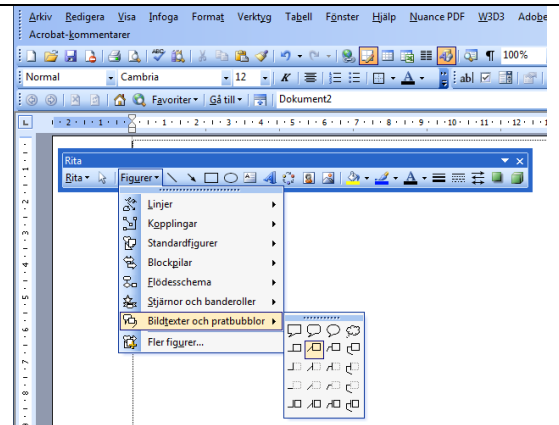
Arkiv Redigera Visa Infoga Format Verktyg Tabell Fönster Hjälp Nuance PDF W3D3 Adobe
Acrobat-kommentarer
100%
Normal Cambria 12
Favoriter Gå till Dokument2
2 1 1 2 3 4 5 6 7 8 9 10 11 12
Rita
Rita Figurer
Linjer
Kopplingar
Standardfigurer
Blockpilar
Flödesschema
Stjärnor och banderoller
Bildtexter och pratbubblor
Fler figurer...